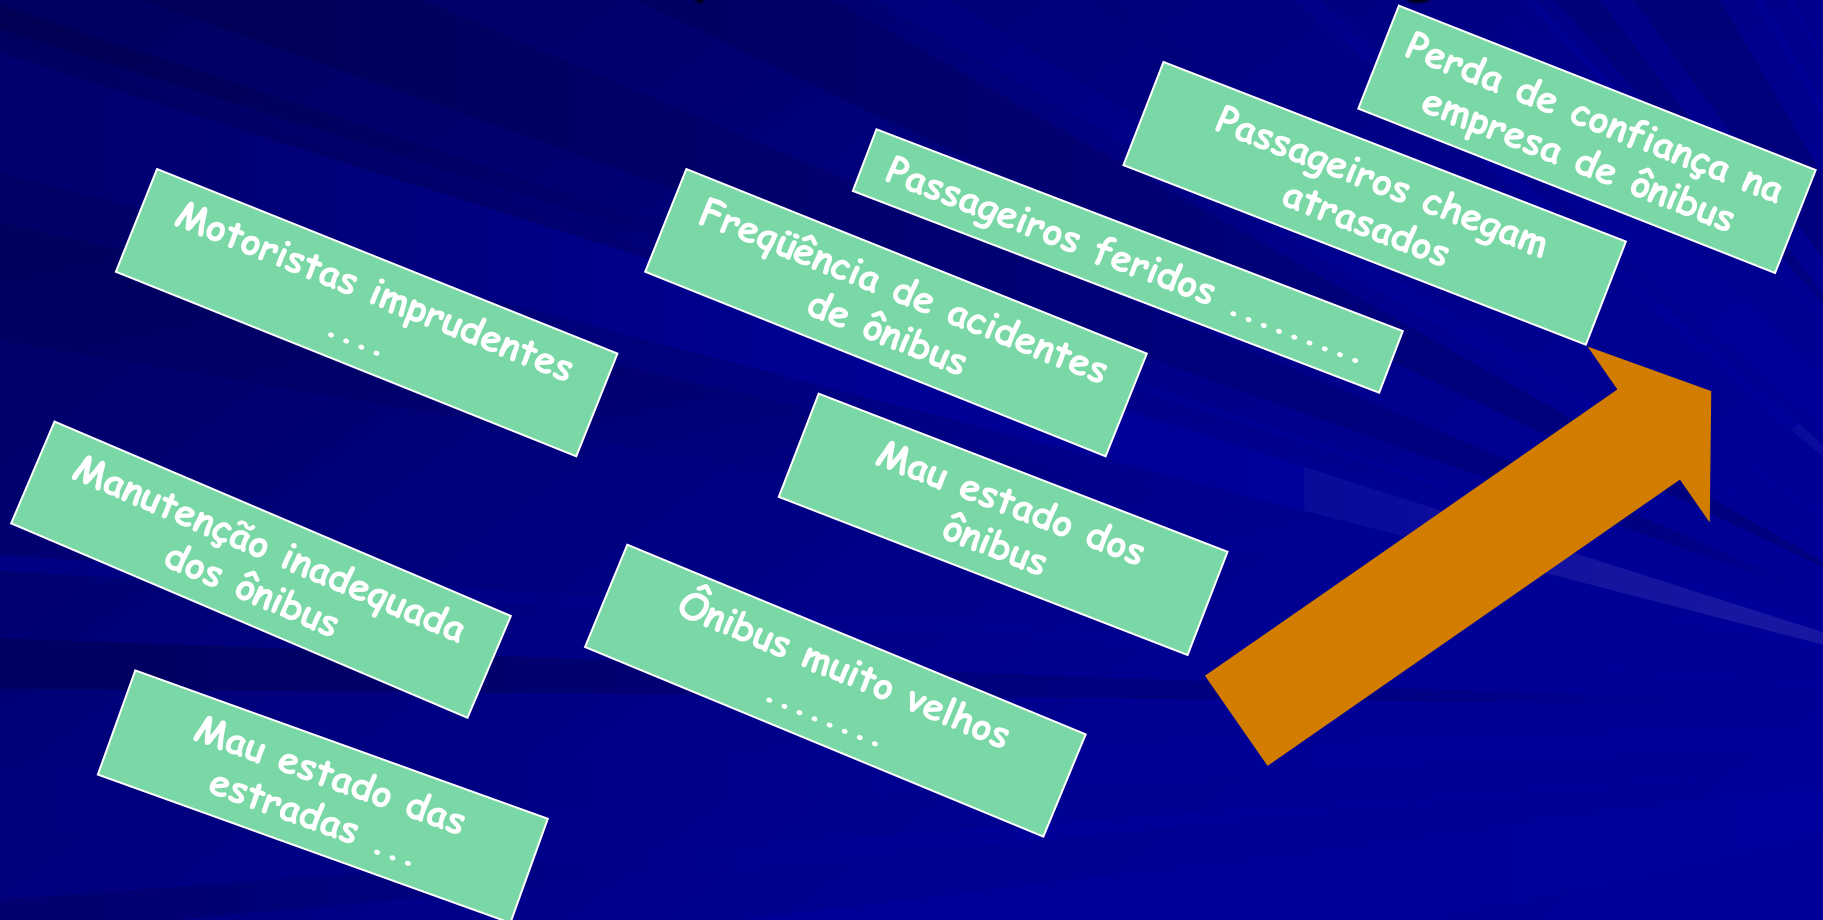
Perda de confiança na empresa de ônibus

Passageiros chegam atrasados

Passageiros feridos .........

Motoristas imprudentes ....

Freqüência de acidentes de ônibus

Mau estado dos ônibus

Manutenção inadequada dos ônibus

Ônibus muito velhos ........

Mau estado das estradas ...